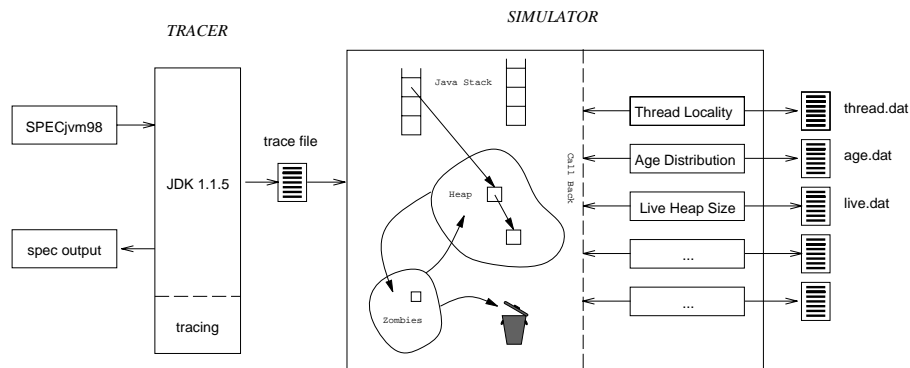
TRACER

SIMULATOR

SPECjvm98

JDK 1.1.5

spec output

tracing

trace file

Java Stack

Heap

Zombies

Call Back

Thread Locality

Age Distribution

Live Heap Size

...

...

thread.dat

age.dat

live.dat